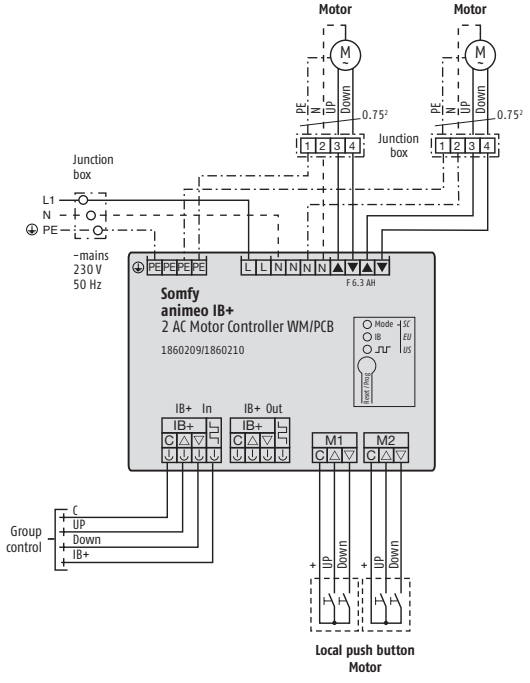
Motor

Motor

M

M

PE

N

UP

Down

PE

N

UP

Down

0.75²

0.75²

1 2 3 4

1 2 3 4

Junction box

Junction box

L1

N

PE

~mains 230 V 50 Hz

PE PE PE PE

L L N N N N ▲ ▼ ▲ ▼

F 6.3 AH

Somfy
animeo IB+
2 AC Motor Controller WM/PCB

1860209/1860210

Mode

IB

SC

EU

US

Reset / Prog

IB+ In

IB+ Out

IB+

IB+

C △ ▽

C △ ▽

M1

M2

C △ ▽

C △ ▽

Group control

C

UP

Down

IB+

+ UP Down

+ UP Down

Local push button
Motor